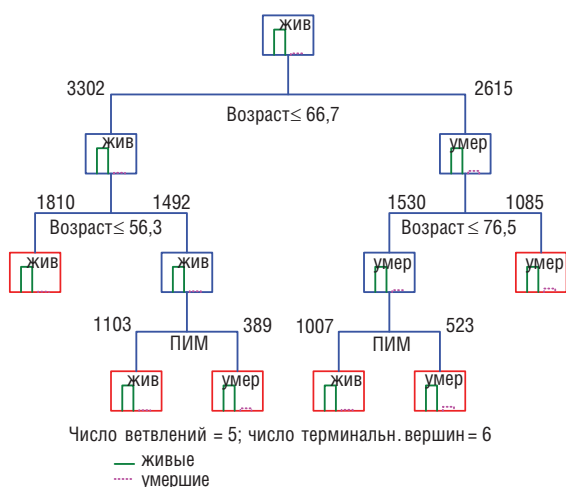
жив

3302

2615

Возраст ≤ 66,7

жив

умер

1810

1492

1530

1085

Возраст ≤ 56,3

Возраст ≤ 76,5

жив

жив

умер

умер

1103

389

1007

523

ПИМ

ПИМ

жив

умер

жив

умер

Число ветвлений = 5; число терминальн. вершин = 6

живые

умершие